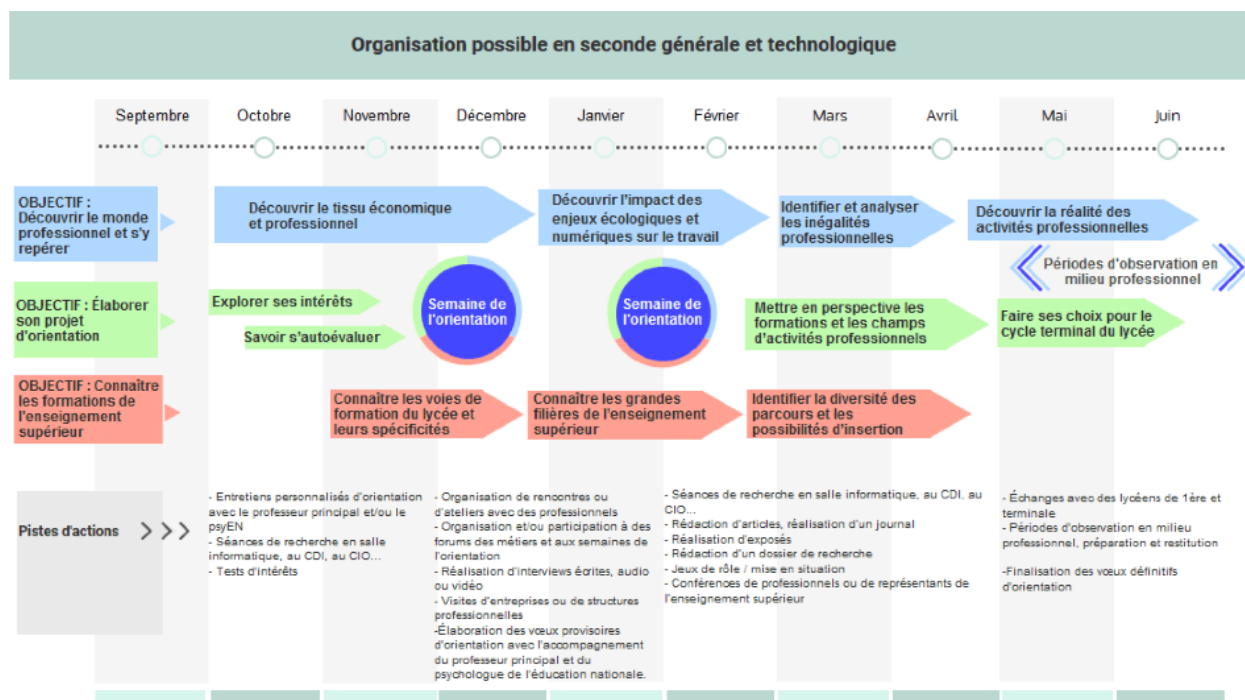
Organisation possible en seconde générale et technologique

Septembre Octobre Novembre Décembre Janvier Février Mars Avril Mai Juin

OBJECTIF : Découvrir le monde professionnel et s'y repérer

Découvrir le tissu économique et professionnel

Découvrir l'impact des enjeux écologiques et numériques sur le travail

Identifier et analyser les inégalités professionnelles

Découvrir la réalité des activités professionnelles

Périodes d'observation en milieu professionnel

OBJECTIF : Élaborer son projet d'orientation

Explorer ses intérêts

Savoir s'autoévaluer

Semaine de l'orientation

Semaine de l'orientation

Mettre en perspective les formations et les champs d'activités professionnelles

Faire ses choix pour le cycle terminal du lycée

OBJECTIF : Connaître les formations de l'enseignement supérieur

Connaître les voies de formation du lycée et leurs spécificités

Connaître les grandes filières de l'enseignement supérieur

Identifier la diversité des parcours et les possibilités d'insertion

Pistes d'actions

- Entretiens personnalisés d'orientation avec le professeur principal et/ou le psyEN
- Séances de recherche en salle informatique, au CDI, au CIO...
- Tests d'intérêts

- Organisation de rencontres ou d'ateliers avec des professionnels
- Organisation et/ou participation à des forums des métiers et aux semaines de l'orientation
- Réalisation d'interviews écrites, audio ou vidéo
- Visites d'entreprises ou de structures professionnelles
-Élaboration des vœux provisoires d'orientation avec l'accompagnement du professeur principal et du psychologue de l'éducation nationale.

- Séances de recherche en salle informatique, au CDI, au CIO...
- Rédaction d'articles, réalisation d'un journal
- Réalisation d'exposés
- Rédaction d'un dossier de recherche
- Jeux de rôle / mise en situation
- Conférences de professionnels ou de représentants de l'enseignement supérieur

- Échanges avec des lycéens de 1ère et terminale
- Périodes d'observation en milieu professionnel, préparation et restitution

-Finalisation des vœux définitifs d'orientation